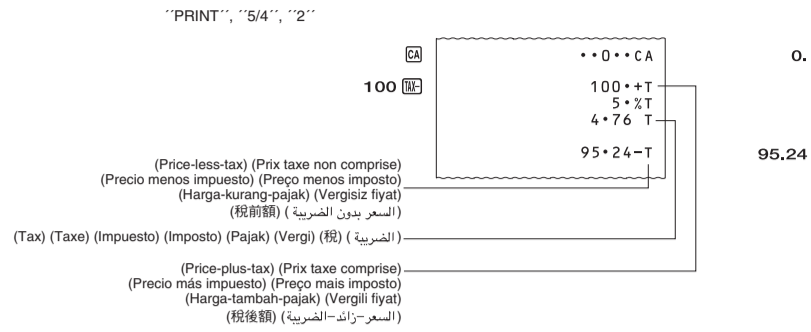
´´PRINT´´, ´´5/4´´, ´´2´´

CA

100 TAX-

• • 0 • • CA

100 • + T
5 • % T
4 • 76 T

95 • 24 – T

0.

95.24

(Price-less-tax) (Prix taxe non comprise) (Precio menos impuesto) (Preço menos imposto) (Harga-kurang-pajak) (Vergisiz fiyat) (税前額) (السعر بدون الضريبة)

(Tax) (Taxe) (Impuesto) (Imposto) (Pajak) (Vergi) (税) (الضريبة)

(Price-plus-tax) (Prix taxe comprise) (Precio más impuesto) (Preço mais imposto) (Harga-tambah-pajak) (Vergili fiyat) (税後額) (السعر–زائد–الضريبة)